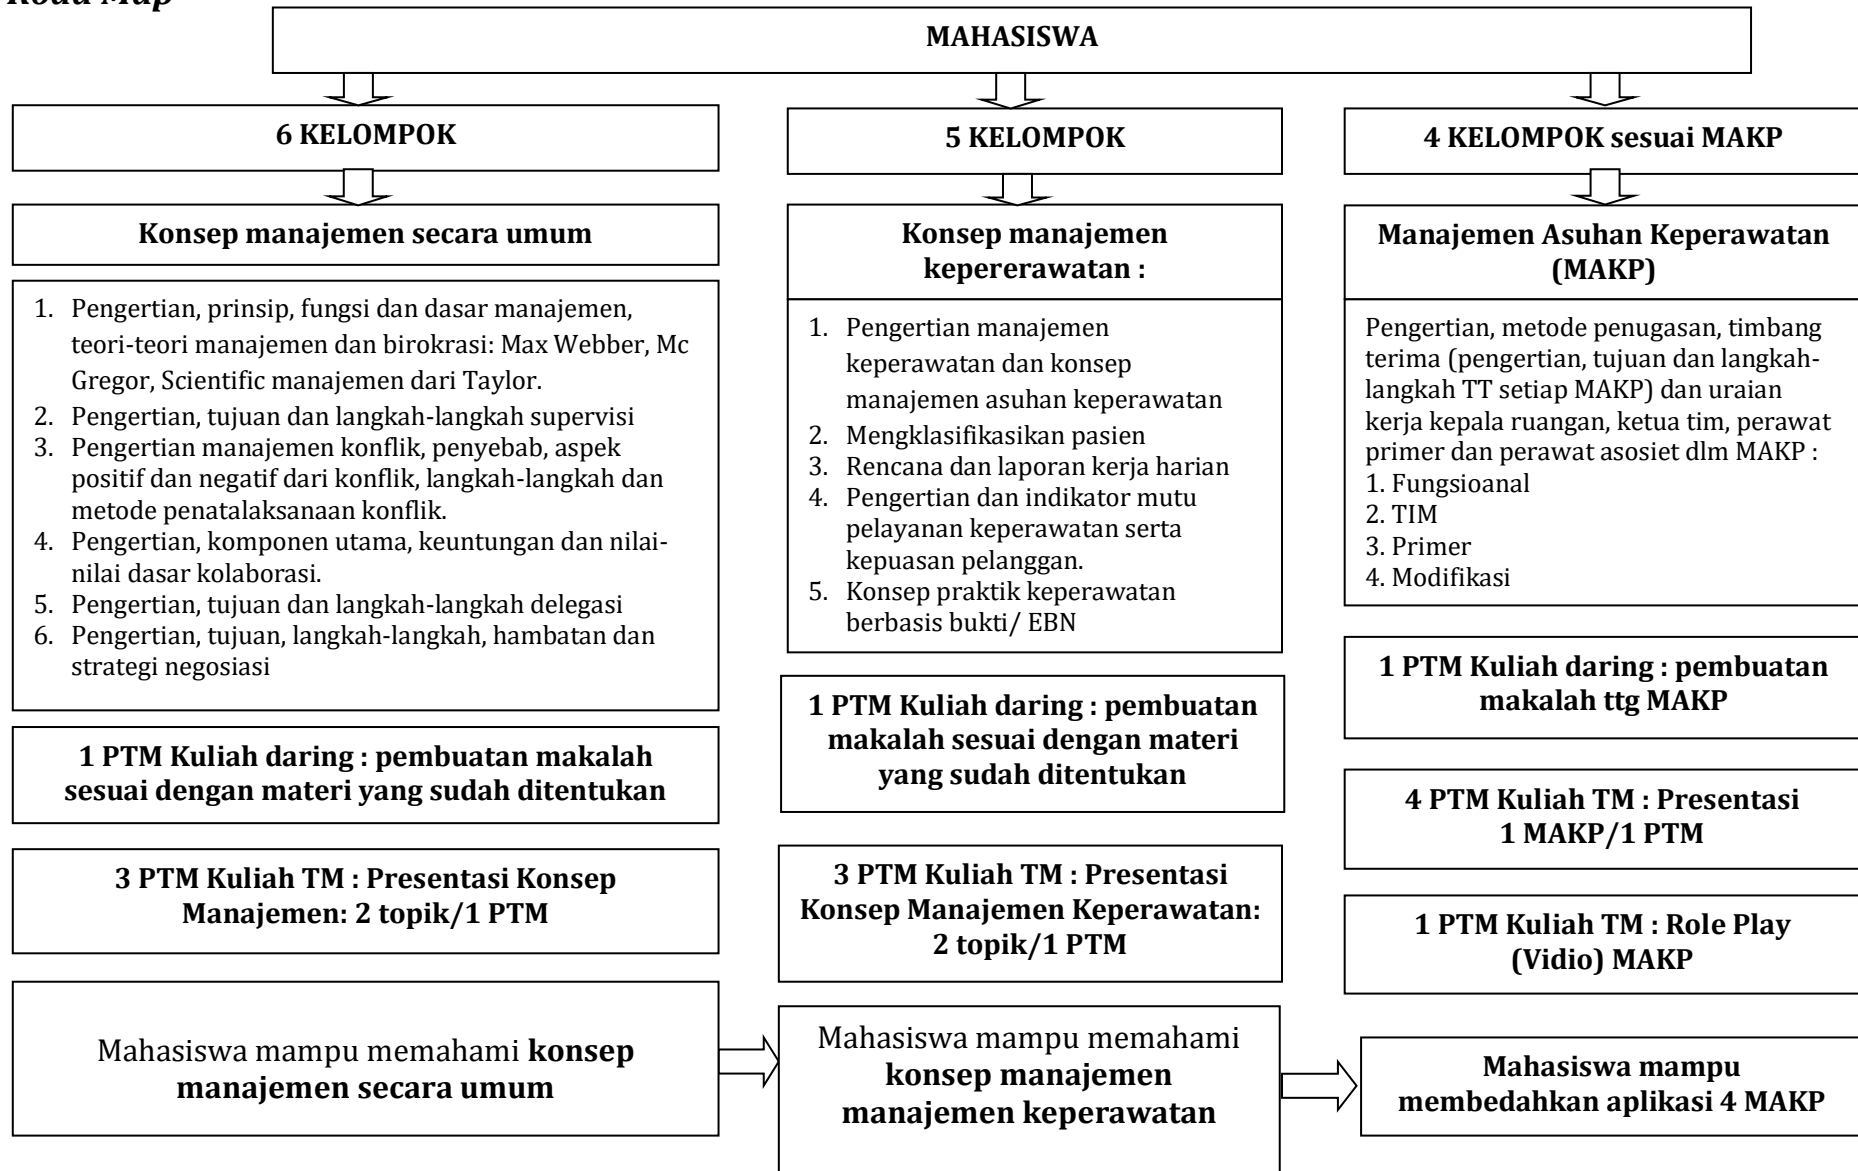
Road Map

MAHASISWA

6 KELOMPOK

Konsep manajemen secara umum

1. Pengertian, prinsip, fungsi dan dasar manajemen, teori-teori manajemen dan birokrasi: Max Webber, Mc Gregor, Scientific manajemen dari Taylor.
2. Pengertian, tujuan dan langkah-langkah supervisi
3. Pengertian manajemen konflik, penyebab, aspek positif dan negatif dari konflik, langkah-langkah dan metode penatalaksanaan konflik.
4. Pengertian, komponen utama, keuntungan dan nilai-nilai dasar kolaborasi.
5. Pengertian, tujuan dan langkah-langkah delegasi
6. Pengertian, tujuan, langkah-langkah, hambatan dan strategi negosiasi

1 PTM Kuliah daring : pembuatan makalah sesuai dengan materi yang sudah ditentukan

3 PTM Kuliah TM : Presentasi Konsep Manajemen: 2 topik/1 PTM

Mahasiswa mampu memahami **konsep manajemen secara umum**

5 KELOMPOK

Konsep manajemen kepererawatan :

1. Pengertian manajemen keperawatan dan konsep manajemen asuhan keperawatan
2. Mengklasifikasikan pasien
3. Rencana dan laporan kerja harian
4. Pengertian dan indikator mutu pelayanan keperawatan serta kepuasan pelanggan.
5. Konsep praktik keperawatan berbasis bukti/ EBN

1 PTM Kuliah daring : pembuatan makalah sesuai dengan materi yang sudah ditentukan

3 PTM Kuliah TM : Presentasi Konsep Manajemen Keperawatan: 2 topik/1 PTM

Mahasiswa mampu memahami **konsep manajemen manajemen keperawatan**

4 KELOMPOK sesuai MAKP

Manajemen Asuhan Keperawatan (MAKP)

Pengertian, metode penugasan, timbang terima (pengertian, tujuan dan langkah-langkah TT setiap MAKP) dan uraian kerja kepala ruangan, ketua tim, perawat primer dan perawat asosiet dlm MAKP :
1. Fungsioanal
2. TIM
3. Primer
4. Modifikasi

1 PTM Kuliah daring : pembuatan makalah ttg MAKP

4 PTM Kuliah TM : Presentasi 1 MAKP/1 PTM

1 PTM Kuliah TM : Role Play (Vidio) MAKP

Mahasiswa mampu membedahkan aplikasi 4 MAKP